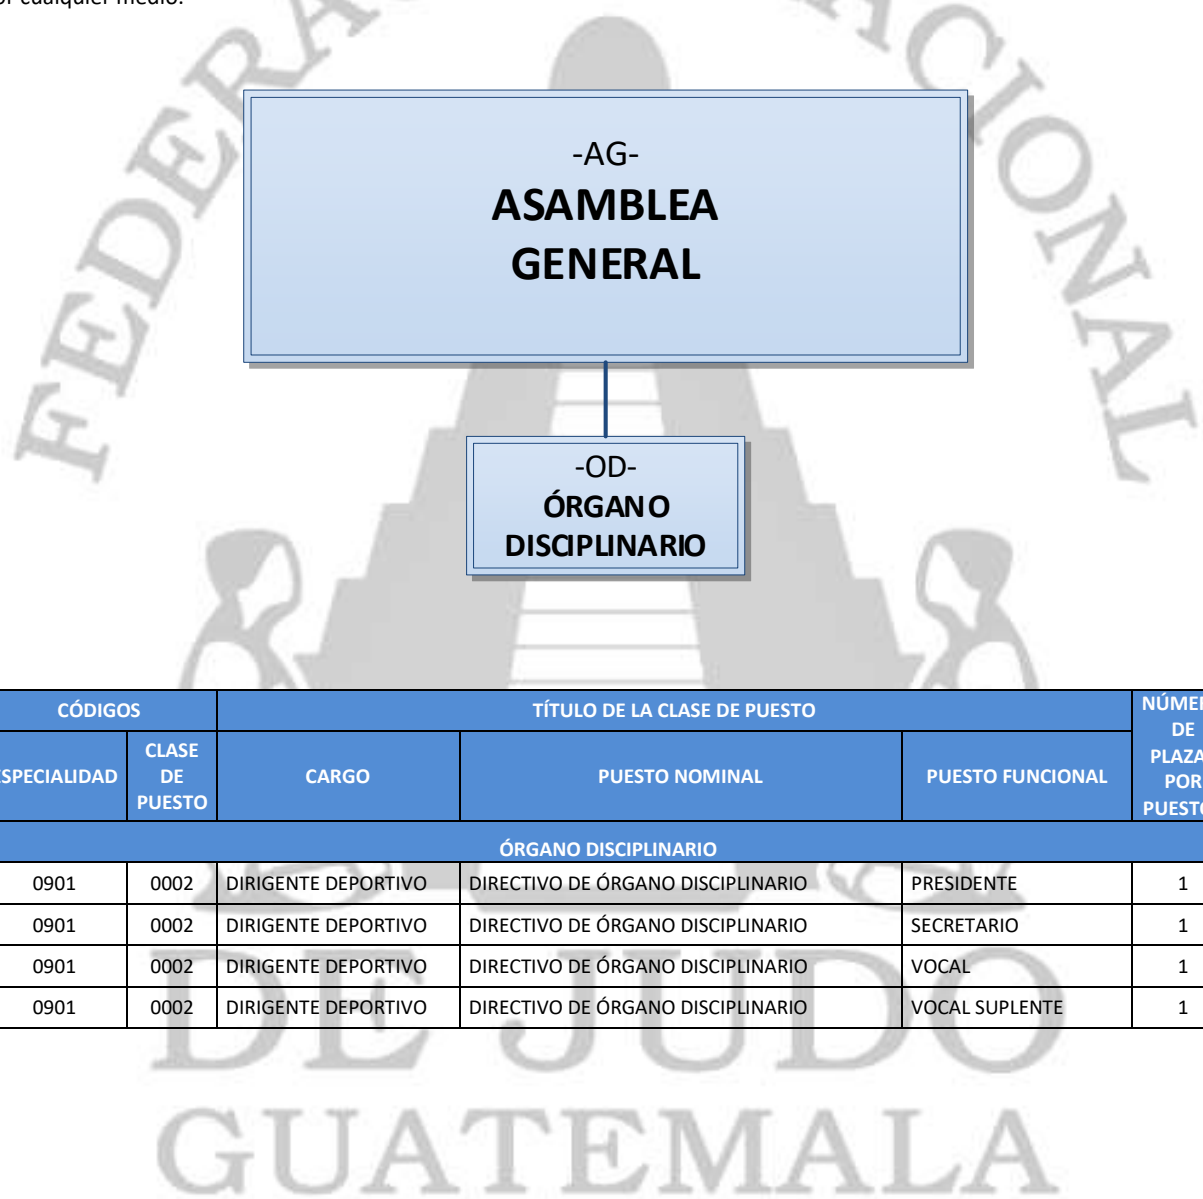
or cualquier medio.

FEDERA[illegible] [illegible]CIONAL

-AG-
ASAMBLEA GENERAL

-OD-
ÓRGANO DISCIPLINARIO

| CÓDIGOS | | TÍTULO DE LA CLASE DE PUESTO | | | NÚME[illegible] DE PLAZA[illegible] POR PUEST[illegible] |
|---|---|---|---|---|---|
| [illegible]SPECIALIDAD | CLASE DE PUESTO | CARGO | PUESTO NOMINAL | PUESTO FUNCIONAL | |
| ÓRGANO DISCIPLINARIO | | | | | |
| 0901 | 0002 | DIRIGENTE DEPORTIVO | DIRECTIVO DE ÓRGANO DISCIPLINARIO | PRESIDENTE | 1 |
| 0901 | 0002 | DIRIGENTE DEPORTIVO | DIRECTIVO DE ÓRGANO DISCIPLINARIO | SECRETARIO | 1 |
| 0901 | 0002 | DIRIGENTE DEPORTIVO | DIRECTIVO DE ÓRGANO DISCIPLINARIO | VOCAL | 1 |
| 0901 | 0002 | DIRIGENTE DEPORTIVO | DIRECTIVO DE ÓRGANO DISCIPLINARIO | VOCAL SUPLENTE | 1 |

DE JUDO
GUATEMALA